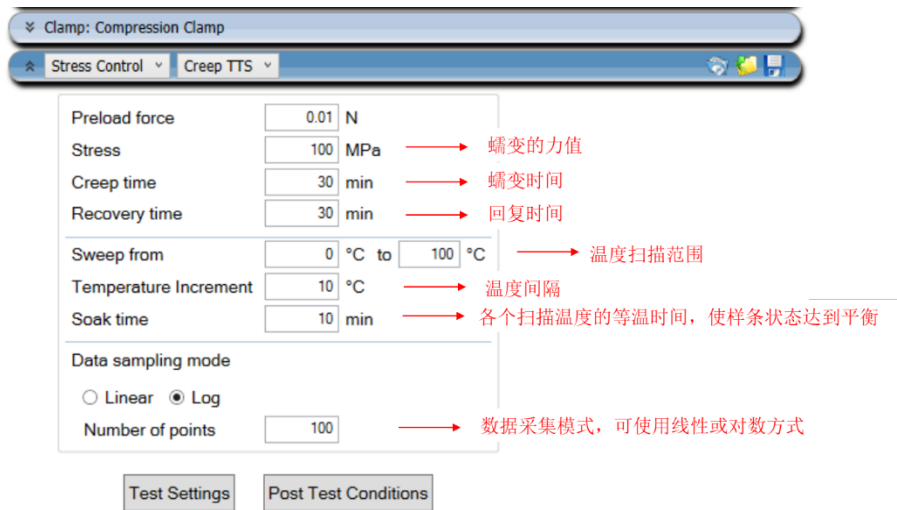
Clamp: Compression Clamp

Stress Control Creep TTS

Preload force 0.01 N

Stress 100 MPa 蠕变的力值

Creep time 30 min 蠕变时间

Recovery time 30 min 回复时间

Sweep from 0 °C to 100 °C 温度扫描范围

Temperature Increment 10 °C 温度间隔

Soak time 10 min 各个扫描温度的等温时间，使样条状态达到平衡

Data sampling mode

Linear Log

Number of points 100 数据采集模式，可使用线性或对数方式

Test Settings

Post Test Conditions